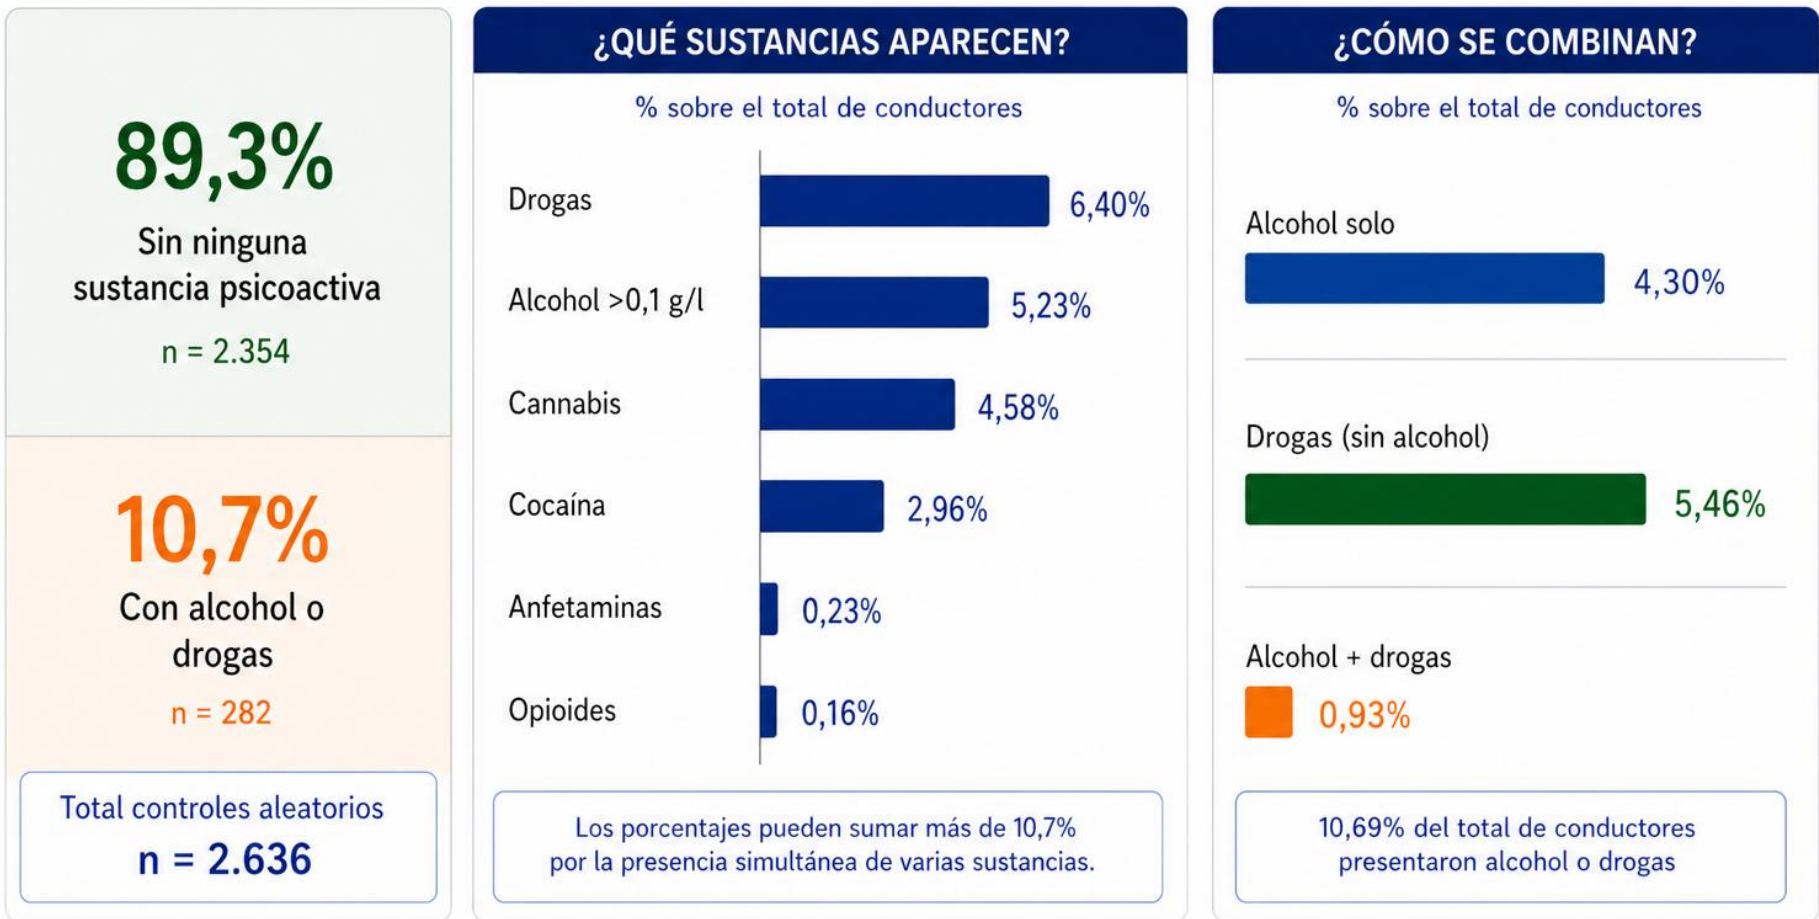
89,3%
Sin ninguna sustancia psicoactiva
n = 2.354

10,7%
Con alcohol o drogas
n = 282

Total controles aleatorios
n = 2.636

¿QUÉ SUSTANCIAS APARECEN?
% sobre el total de conductores

| Drogas | 6,40% |
|---|---|
| Alcohol >0,1 g/l | 5,23% |
| Cannabis | 4,58% |
| Cocaína | 2,96% |
| Anfetaminas | 0,23% |
| Opioides | 0,16% |

Los porcentajes pueden sumar más de 10,7% por la presencia simultánea de varias sustancias.

¿CÓMO SE COMBINAN?
% sobre el total de conductores

Alcohol solo
4,30%

Drogas (sin alcohol)
5,46%

Alcohol + drogas
0,93%

10,69% del total de conductores presentaron alcohol o drogas